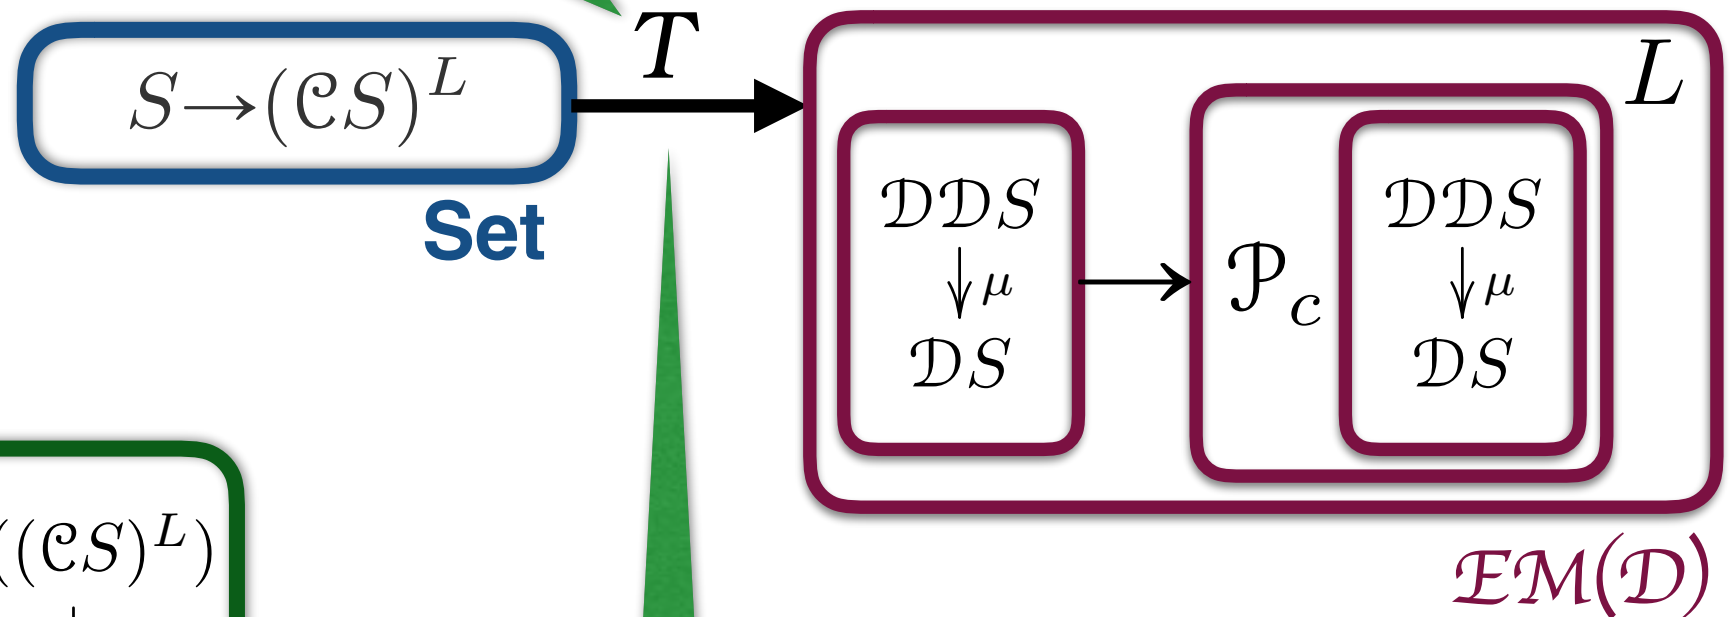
$S \rightarrow (\mathcal{C}S)^L$

Set

$T$

$L$

$\mathcal{D}\mathcal{D}S$
$\downarrow \mu$
$\mathcal{D}S$

$\mathcal{P}_c$

$\mathcal{D}\mathcal{D}S$
$\downarrow \mu$
$\mathcal{D}S$

$\mathcal{EM}(\mathcal{D})$

$((\mathcal{C}S)^L)$